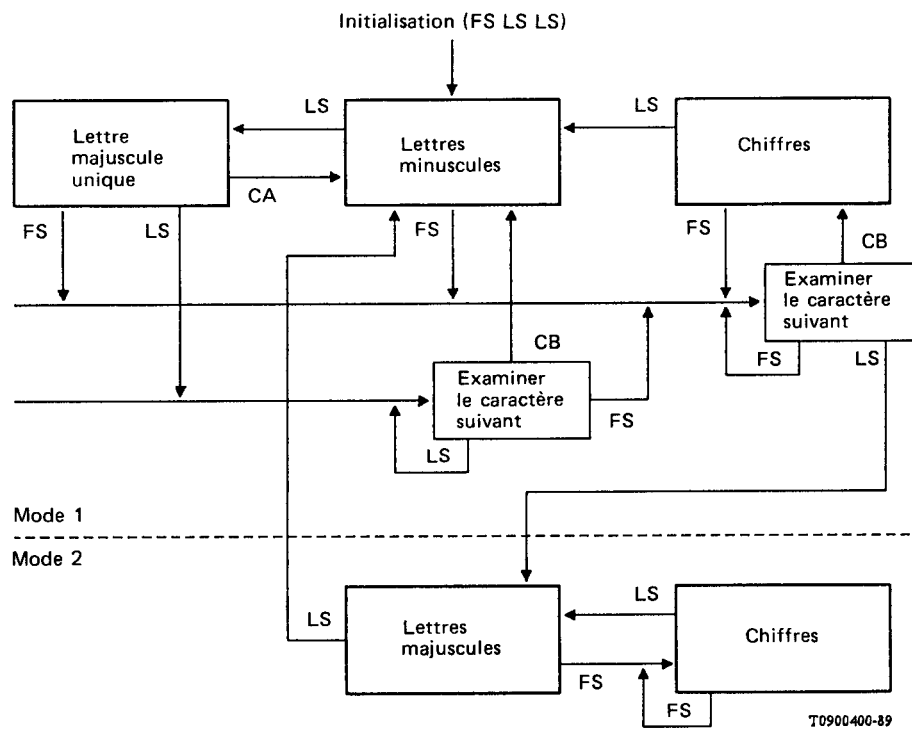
Initialisation (FS LS LS)

LS

Lettre majuscule unique

CA

Lettres minuscules

LS

Chiffres

FS

LS

FS

FS

CB

Examiner le caractère suivant

FS

LS

CB

Examiner le caractère suivant

FS

LS

Mode 1

Mode 2

LS

Lettres majuscules

LS

Chiffres

FS

FS

T0900400-89